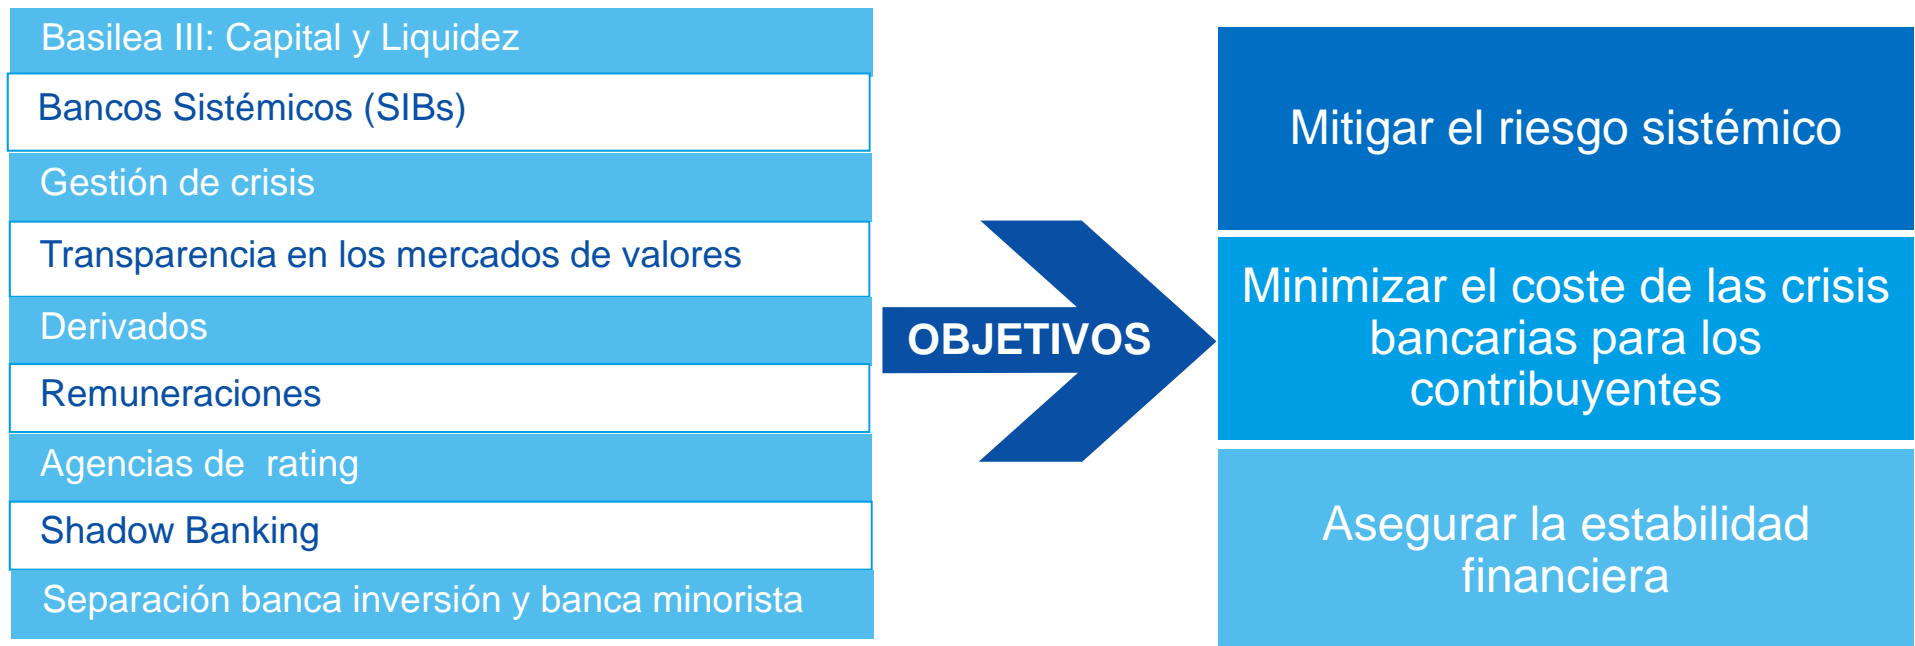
Basilea III: Capital y Liquidez

Bancos Sistémicos (SIBs)

Gestión de crisis

Transparencia en los mercados de valores

Derivados

Remuneraciones

Agencias de rating

Shadow Banking

Separación banca inversión y banca minorista

OBJETIVOS

Mitigar el riesgo sistémico

Minimizar el coste de las crisis bancarias para los contribuyentes

Asegurar la estabilidad financiera